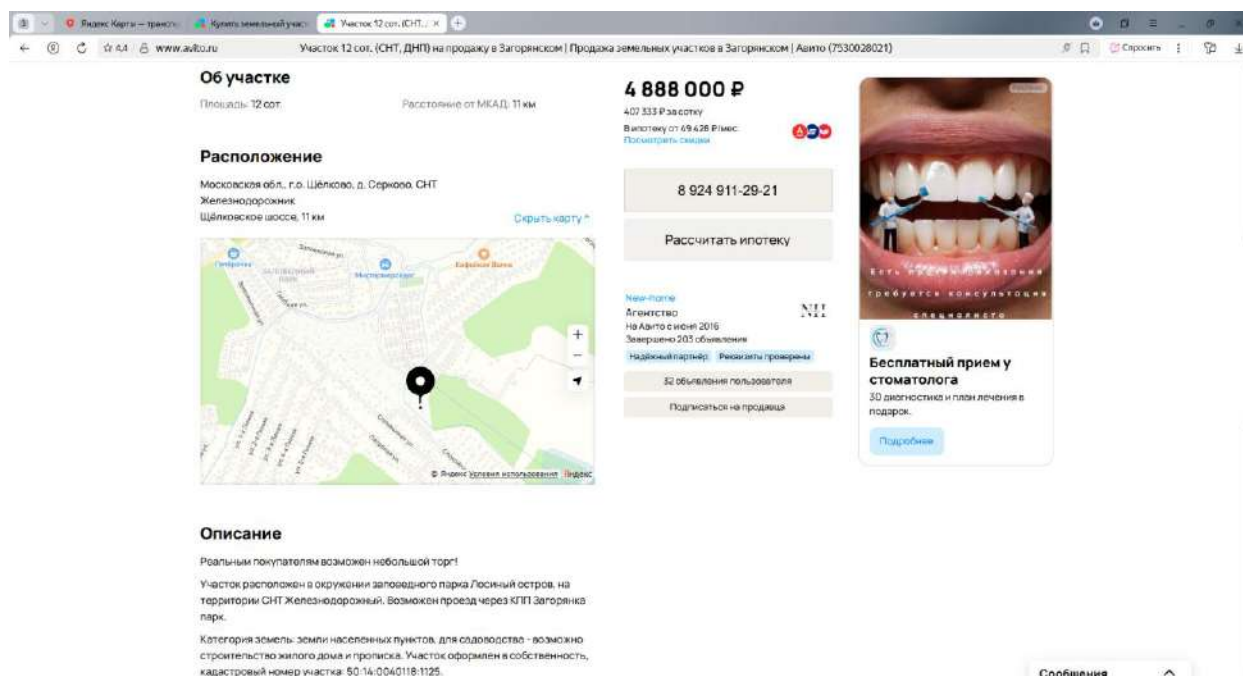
Яндекс Карты — транспо | Купить земельный участ | Участок 12 сот. (СНТ,.. ×

www.avito.ru Участок 12 сот. (СНТ, ДНП) на продажу в Загорянском | Продажа земельных участков в Загорянском | Авито (7530028021)

Спросить

Об участке

Площадь: 12 сот.

Расстояние от МКАД: 11 км

Расположение

Московская обл., г.о. Щёлково, д. Серково, СНТ Железнодорожник

Щёлковское шоссе, 11 км

Скрыть карту

Пятёрочка

Кофейня

© Яндекс Условия использования Яндекс

Описание

Реальным покупателям возможен небольшой торг!

Участок расположен в окружении заповедного парка Лосиный остров, на территории СНТ Железнодорожный. Возможен проезд через КПП Загорянка парк.

Категория земель: земли населенных пунктов, для садоводства - возможно строительство жилого дома и прописка. Участок оформлен в собственность, кадастровый номер участка: 50:14:0040118:1125.

4 888 000 ₽

407 333 ₽ за сотку

В ипотеку от 69 428 ₽/мес.

Посмотреть скидки

8 924 911-29-21

Рассчитать ипотеку

New-Home

Агентство

На Авито с июня 2016

Завершено 203 объявления

NH

Надёжный партнёр

Реквизиты проверены

32 объявления пользователя

Подписаться на продавца

Бесплатный прием у стоматолога

3D диагностика и план лечения в подарок.

Подробнее

Сообщения